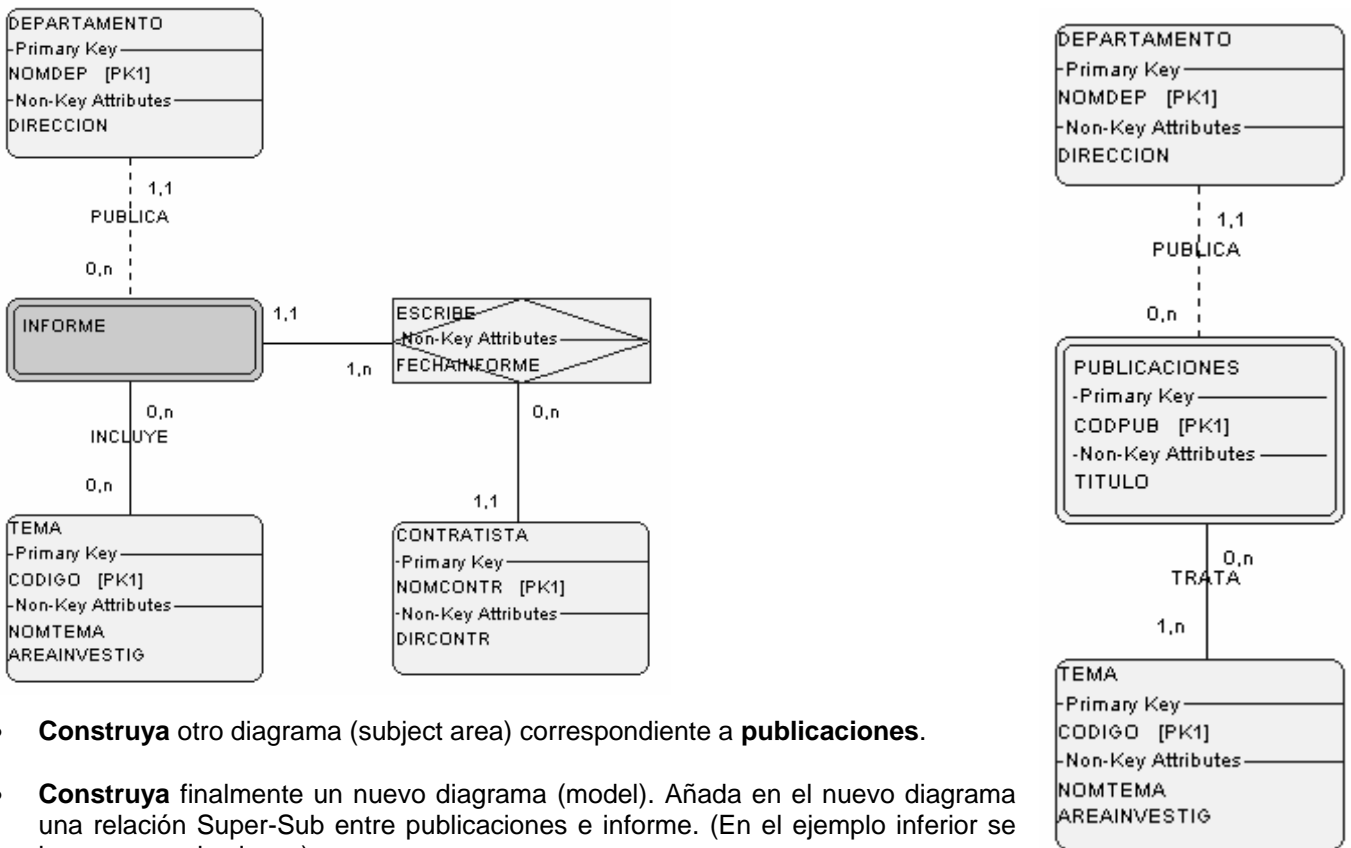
DEPARTAMENTO
-Primary Key
NOMDEP [PK1]
-Non-Key Attributes
DIRECCION

1,1
PUBLICA
0,n

INFORME

1,1
1,n

ESCRIBE
-Non-Key Attributes
FECHAINFORME

0,n
1,1

0,n
INCLUYE
0,n

TEMA
-Primary Key
CODIGO [PK1]
-Non-Key Attributes
NOMTEMA
AREAINVESTIG

CONTRATISTA
-Primary Key
NOMCONTR [PK1]
-Non-Key Attributes
DIRCONTR

DEPARTAMENTO
-Primary Key
NOMDEP [PK1]
-Non-Key Attributes
DIRECCION

1,1
PUBLICA
0,n

PUBLICACIONES
-Primary Key
CODPUB [PK1]
-Non-Key Attributes
TITULO

0,n
TRATA
1,n

TEMA
-Primary Key
CODIGO [PK1]
-Non-Key Attributes
NOMTEMA
AREAINVESTIG

• **Construya** otro diagrama (subject area) correspondiente a **publicaciones**.

• **Construya** finalmente un nuevo diagrama (model). Añada en el nuevo diagrama una relación Super-Sub entre publicaciones e informe. (En el ejemplo inferior se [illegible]